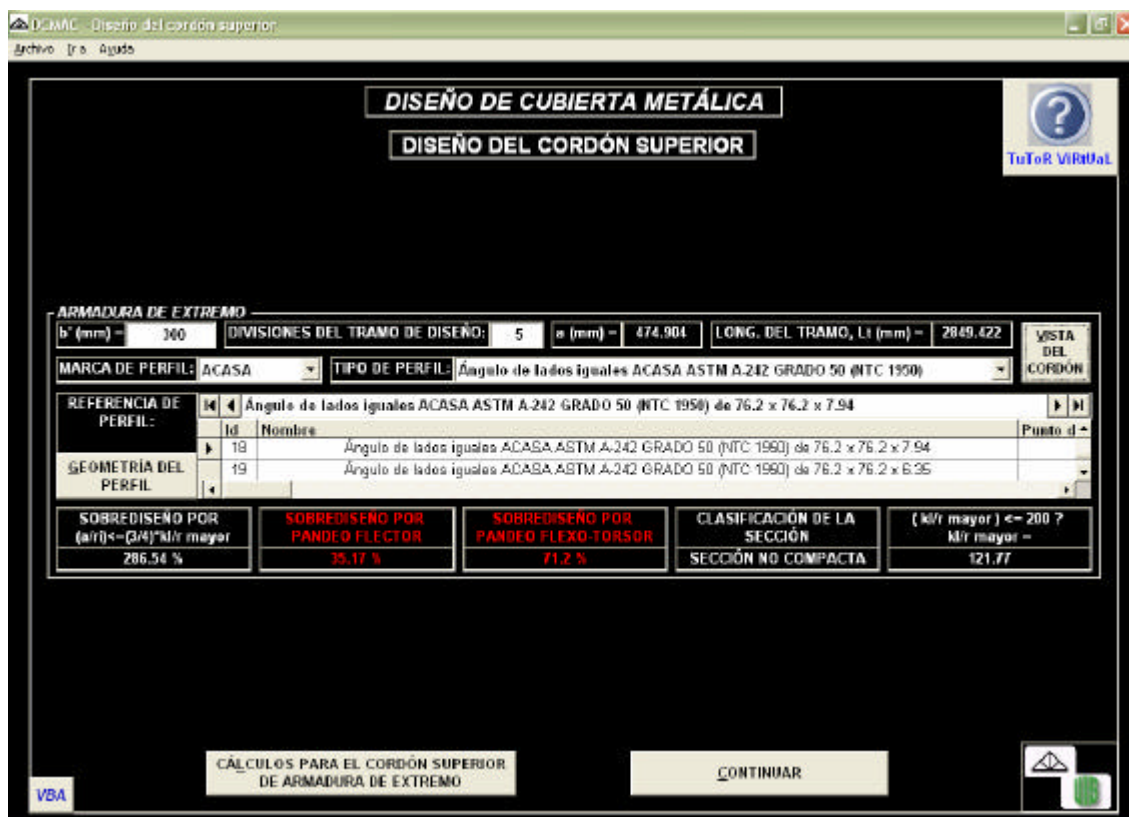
DCMAC - Diseño del cordón superior

Archivo Ir a Ayuda

DISEÑO DE CUBIERTA METÁLICA

DISEÑO DEL CORDÓN SUPERIOR

TuToR ViRtUaL

ARMADURA DE EXTREMO

b' (mm) = 300

DIVISIONES DEL TRAMO DE DISEÑO: 5

a (mm) = 474.904

LONG. DEL TRAMO, Lt (mm) = 2849.422

VISTA DEL CORDÓN

MARCA DE PERFIL: ACASA

TIPO DE PERFIL: Ángulo de lados iguales ACASA ASTM A-242 GRADO 50 (NTC 1950)

REFERENCIA DE PERFIL:

Ángulo de lados iguales ACASA ASTM A-242 GRADO 50 (NTC 1950) de 76.2 x 76.2 x 7.94

| Id | Nombre | Punto d |
|---|---|---|
| 18 | Ángulo de lados iguales ACASA ASTM A-242 GRADO 50 (NTC 1950) de 76.2 x 76.2 x 7.94 | |
| 19 | Ángulo de lados iguales ACASA ASTM A-242 GRADO 50 (NTC 1950) de 76.2 x 76.2 x 6.35 | |

GEOMETRÍA DEL PERFIL

SOBREDISEÑO POR (a/ri)<=(3/4)*kl/r mayor
286.54 %

SOBREDISEÑO POR PANDEO FLECTOR
35.17 %

SOBREDISEÑO POR PANDEO FLEXO-TORSOR
71.2 %

CLASIFICACIÓN DE LA SECCIÓN
SECCIÓN NO COMPACTA

( kl/r mayor ) <= 200 ?
kl/r mayor =
121.77

CÁLCULOS PARA EL CORDÓN SUPERIOR DE ARMADURA DE EXTREMO

CONTINUAR

VBA